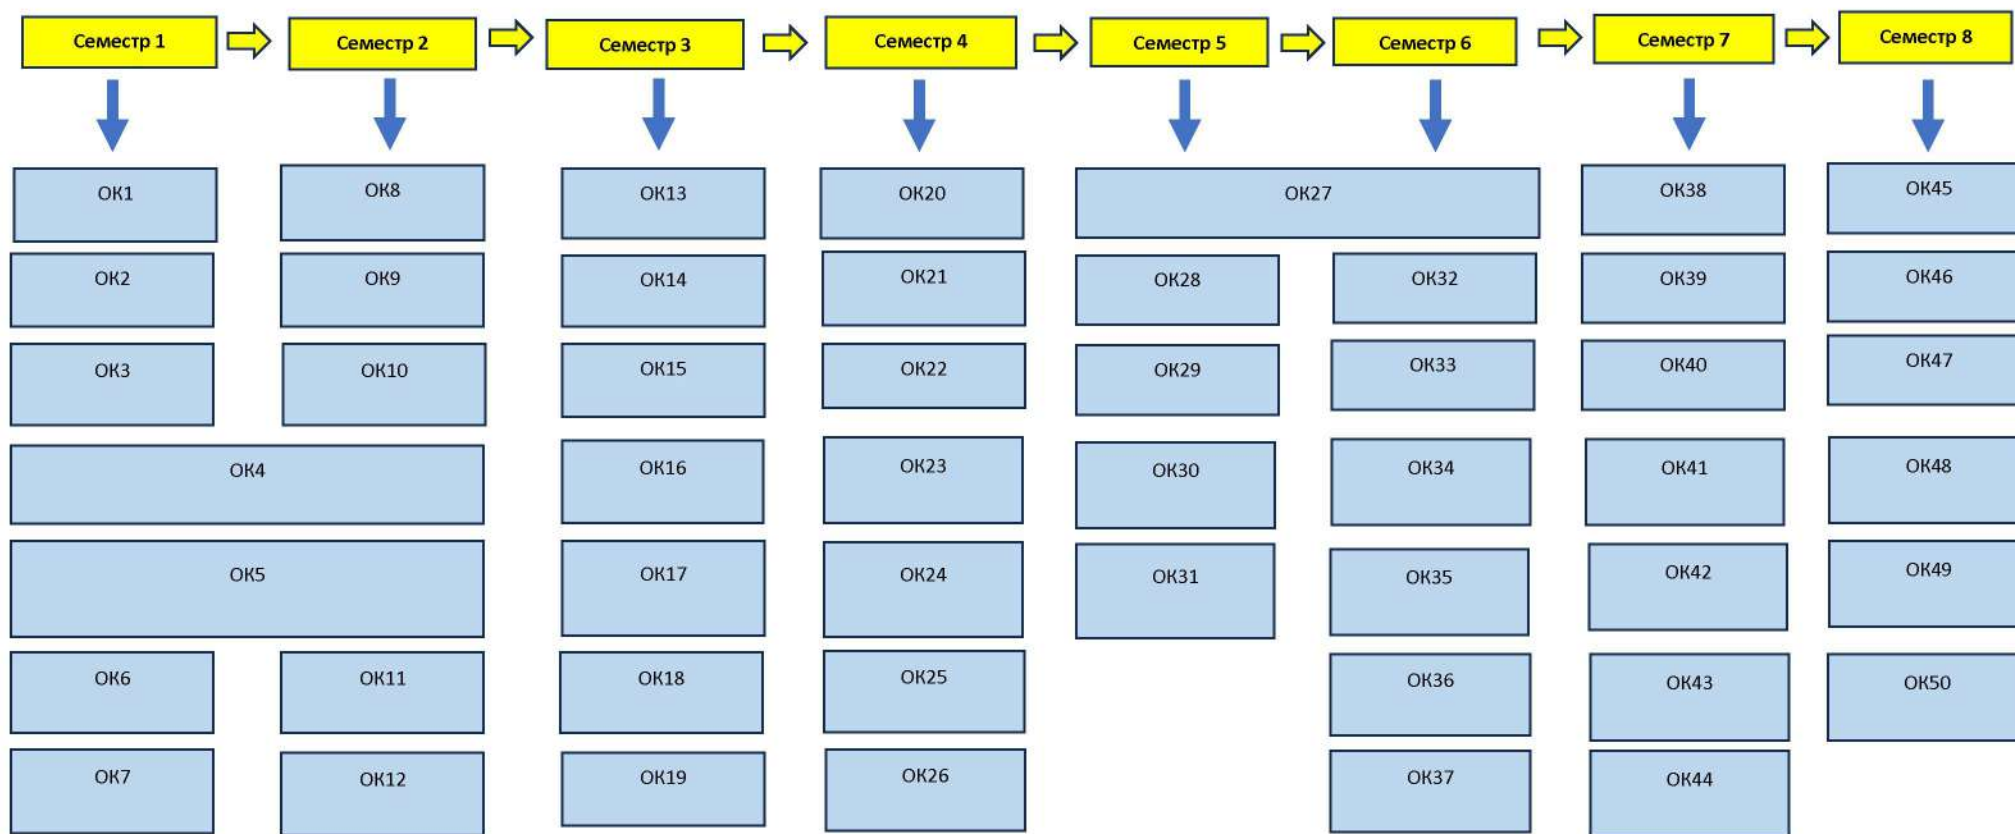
Семестр 1
Семестр 2
Семестр 3
Семестр 4
Семестр 5
Семестр 6
Семестр 7
Семестр 8

ОК1
ОК2
ОК3
ОК4
ОК5
ОК6
ОК7

ОК8
ОК9
ОК10
ОК11
ОК12

ОК13
ОК14
ОК15
ОК16
ОК17
ОК18
ОК19

ОК20
ОК21
ОК22
ОК23
ОК24
ОК25
ОК26

ОК27

ОК28
ОК29
ОК30
ОК31

ОК32
ОК33
ОК34
ОК35
ОК36
ОК37

ОК38
ОК39
ОК40
ОК41
ОК42
ОК43
ОК44

ОК45
ОК46
ОК47
ОК48
ОК49
ОК50